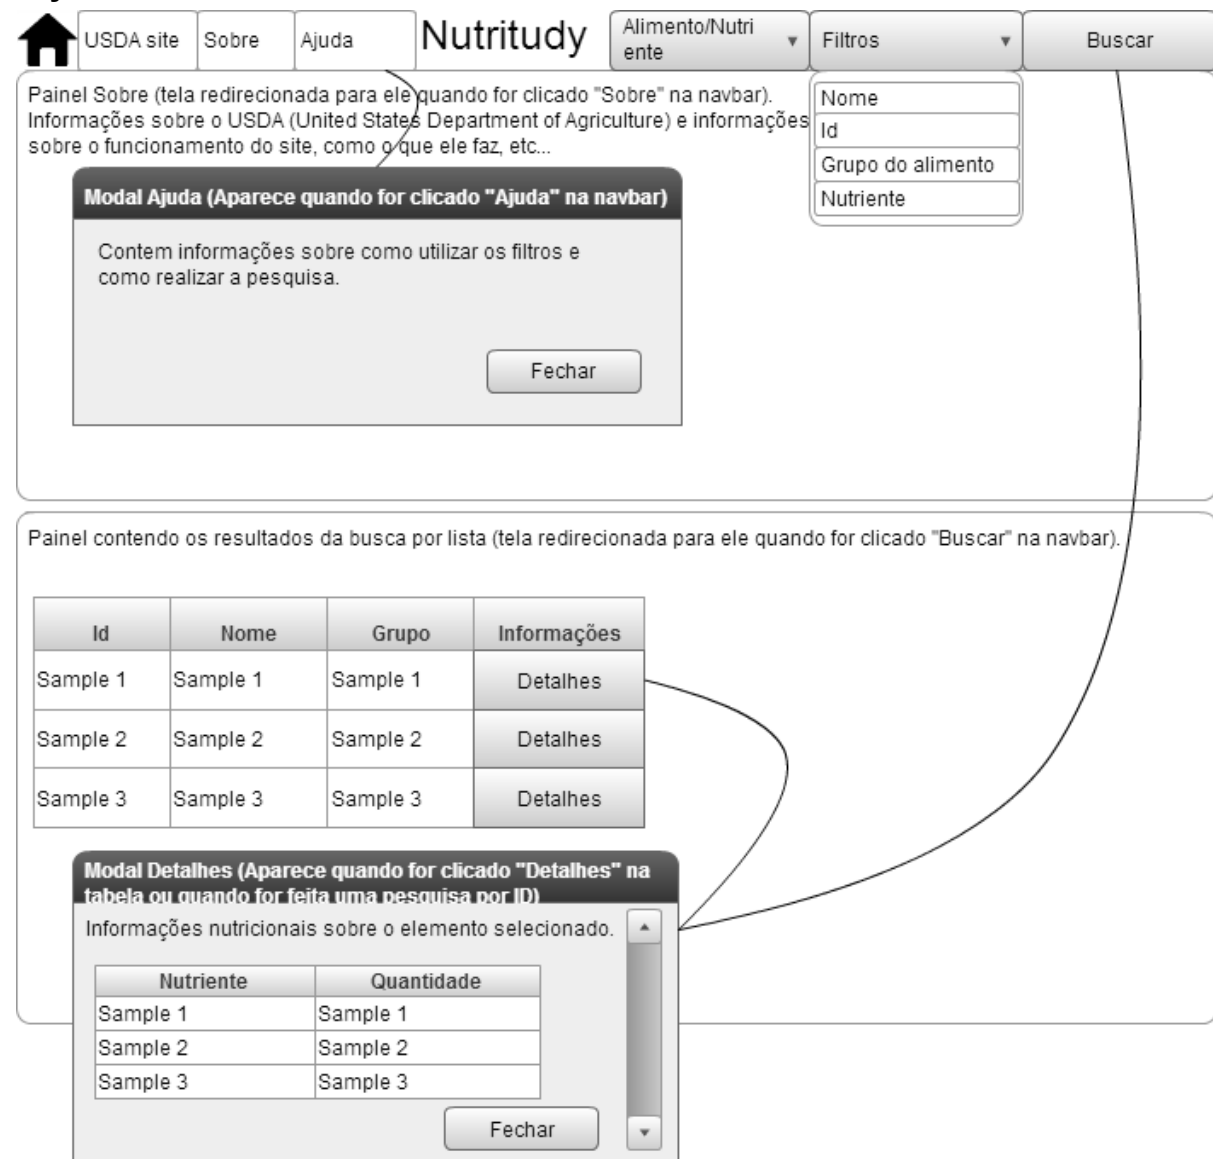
USDA site | Sobre | Ajuda | Nutritudy | Alimento/Nutriente | Filtros | Buscar

Nome
Id
Grupo do alimento
Nutriente

Painel Sobre (tela redirecionada para ele quando for clicado "Sobre" na navbar). Informações sobre o USDA (United States Department of Agriculture) e informações sobre o funcionamento do site, como o que ele faz, etc...

Modal Ajuda (Aparece quando for clicado "Ajuda" na navbar)

Contem informações sobre como utilizar os filtros e como realizar a pesquisa.

Fechar

Painel contendo os resultados da busca por lista (tela redirecionada para ele quando for clicado "Buscar" na navbar).

| Id | Nome | Grupo | Informações |
|---|---|---|---|
| Sample 1 | Sample 1 | Sample 1 | Detalhes |
| Sample 2 | Sample 2 | Sample 2 | Detalhes |
| Sample 3 | Sample 3 | Sample 3 | Detalhes |

Modal Detalhes (Aparece quando for clicado "Detalhes" na tabela ou quando for feita uma pesquisa por ID)

Informações nutricionais sobre o elemento selecionado.

| Nutriente | Quantidade |
|---|---|
| Sample 1 | Sample 1 |
| Sample 2 | Sample 2 |
| Sample 3 | Sample 3 |

Fechar